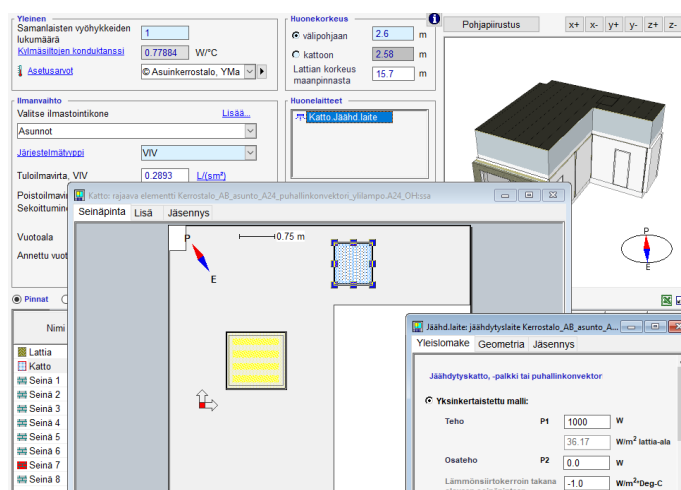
Yleinen
Samanlaisten vyöhykkeiden lukumäärä 1
Kylmäsiltojen konduktanssi 0.77884 W/°C
Asetusarvot © Asuinkerrostalo, YMa

Huonekorkeus
välipohjaan 2.6 m
kattoon 2.58 m
Lattian korkeus maanpinnasta 15.7 m

Pohjapiirustus
x+ x- y+ y- z+ z-

Ilmanvaihto
Valitse ilmastointikone Lisää...
Asunnot
Järjestelmätyyppi VIV
Tuloilmavirta, VIV 0.2893 L/(sm²)
Poistoilmavi
Sekoittumin
Vuotoala
Annettu vuot

Huonelaitteet
Katto.Jäähd.laite

Katto: rajaava elementti Kerrostalo_AB_asunto_A24_puhallinkonvektori_ylilampo.A24_OH:ssa
Seinäpinta Lisä Jäsennys
P
E
0.75 m

Pinnat
Nimi
Lattia
Katto
Seinä 1
Seinä 2
Seinä 3
Seinä 4
Seinä 5
Seinä 6
Seinä 7
Seinä 8

Jäähd.laite: jäähdytyslaite Kerrostalo_AB_asunto_A...
Yleislomake Geometria Jäsennys
Jäähdytyskatto, -palkki tai puhallinkonvektor
Yksinkertaistettu malli:
Teho P1 1000 W
36.17 W/m² lattia-ala
Osateho P2 0.0 W
Lämmönsiirtokerroin takana -1.0 W/m²Deg-C
P
E